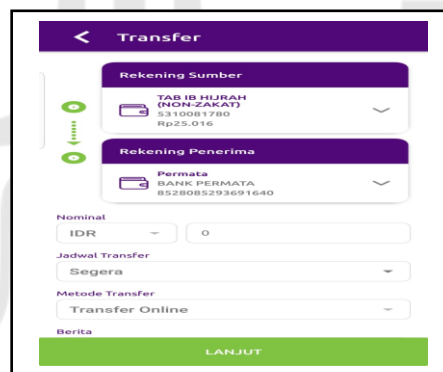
Transfer

Rekening Sumber

TAB IB HIJRAH (NON-ZAKAT)
5310081780
Rp25.016

Rekening Penerima

Permata
BANK PERMATA
8528085293691640

Nominal
IDR
0

Jadwal Transfer
Segera

Metode Transfer
Transfer Online

Berita

LANJUT